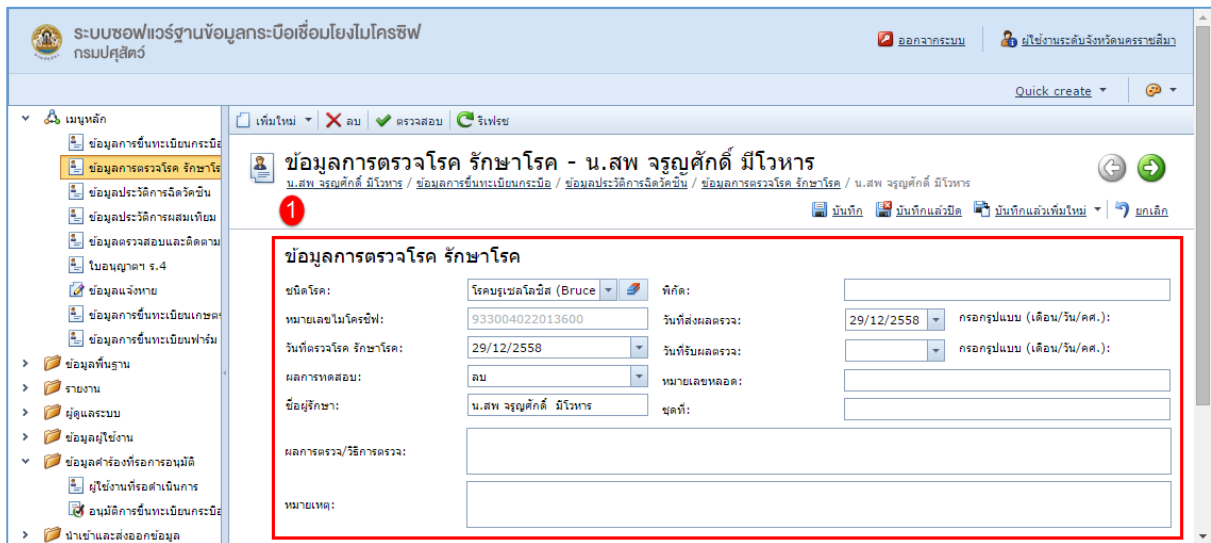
ระบบซอฟแวร์ฐานข้อมูลกระบือเชื่อมโยงไมโครชิฟ
กรมปศุสัตว์

ออกจากระบบ
ผู้ใช้งานระดับจังหวัดนครราชสีมา

Quick create

เมนูหลัก
ข้อมูลการขึ้นทะเบียนกระบือ
ข้อมูลการตรวจโรค รักษาโร
ข้อมูลประวัติการฉีดวัคซีน
ข้อมูลประวัติการผสมเทียม
ข้อมูลตรวจสอบและติดตาม
ใบอนุญาตฯ ร.4
ข้อมูลแจ้งหาย
ข้อมูลการขึ้นทะเบียนเกษตร
ข้อมูลการขึ้นทะเบียนฟาร์ม
ข้อมูลพื้นฐาน
รายงาน
ผู้ดูแลระบบ
ข้อมูลผู้ใช้งาน
ข้อมูลคำร้องที่รอการอนุมัติ
ผู้ใช้งานที่รอดำเนินการ
อนุมัติการขึ้นทะเบียนกระบือ
นำเข้าและส่งออกข้อมูล

เพิ่มใหม่ | ลบ | ตรวจสอบ | รีเฟรช

ข้อมูลการตรวจโรค รักษาโรค - น.สพ จรูญศักดิ์ มีโวหาร
น.สพ จรูญศักดิ์ มีโวหาร / ข้อมูลการขึ้นทะเบียนกระบือ / ข้อมูลประวัติการฉีดวัคซีน / ข้อมูลการตรวจโรค รักษาโรค / น.สพ จรูญศักดิ์ มีโวหาร

1

บันทึก | บันทึกแล้วปิด | บันทึกแล้วเพิ่มใหม่ | ยกเลิก

ข้อมูลการตรวจโรค รักษาโรค

ชนิดโรค: โรคบรูเซลโลซิส (Bruce
พิกัด:
หมายเลขไมโครชิฟ: 933004022013600
วันที่ส่งผลตรวจ: 29/12/2558 กรอกรูปแบบ (เดือน/วัน/คศ.):
วันที่ตรวจโรค รักษาโรค: 29/12/2558
วันที่รับผลตรวจ: กรอกรูปแบบ (เดือน/วัน/คศ.):
ผลการทดสอบ: ลบ
หมายเลขหลอด:
ชื่อผู้รักษา: น.สพ จรูญศักดิ์ มีโวหาร
ชุดที่:
ผลการตรวจ/วิธีการตรวจ:
หมายเหตุ: